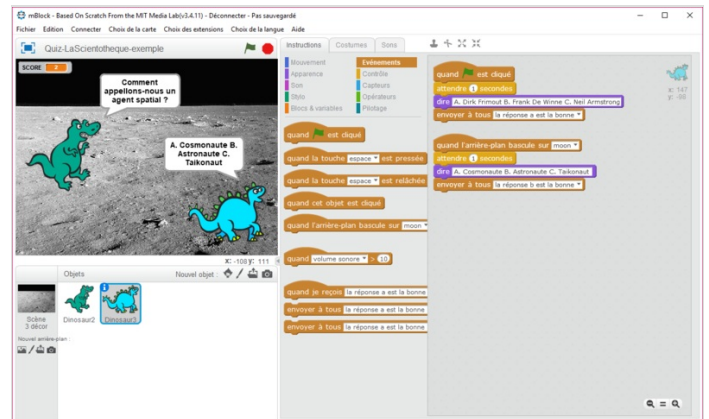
mBlock - Based On Scratch From the MIT Media Lab(v3.4.11) - Déconnecter - Pas sauvegardé

Fichier Edition Connecter Choix de la carte Choix des extensions Choix de la langue Aide

Quiz-LaScientotheque-exemple

SCORE 0

Comment appellons-nous un agent spatial ?

A. Cosmonaute B. Astronaute C. Taikonaut

x: -108 y: 111

Objets Nouvel objet :

Scène 3 décor

Dinosaur2 Dinosaur3

Nouvel arrière-plan :

Instructions Costumes Sons

Mouvement Apparence Son Stylo Blocs & variables

Evénements Contrôle Capteurs Opérateurs Pilotage

quand [flag] est cliqué

quand la touche espace est pressée

quand la touche espace est relâchée

quand cet objet est cliqué

quand l'arrière-plan bascule sur moon

quand volume sonore > 10

quand je reçois la réponse a est la bonne

envoyer à tous la réponse a est la bonne

envoyer à tous la réponse a est la bonne

quand [flag] est cliqué
attendre 1 secondes
dire A. Dirk Frimout B. Frank De Winne C. Neil Armstrong
envoyer à tous la réponse a est la bonne

quand l'arrière-plan bascule sur moon
attendre 1 secondes
dire A. Cosmonaute B. Astronaute C. Taikonaut
envoyer à tous la réponse b est la bonne

x: 147
y: -98